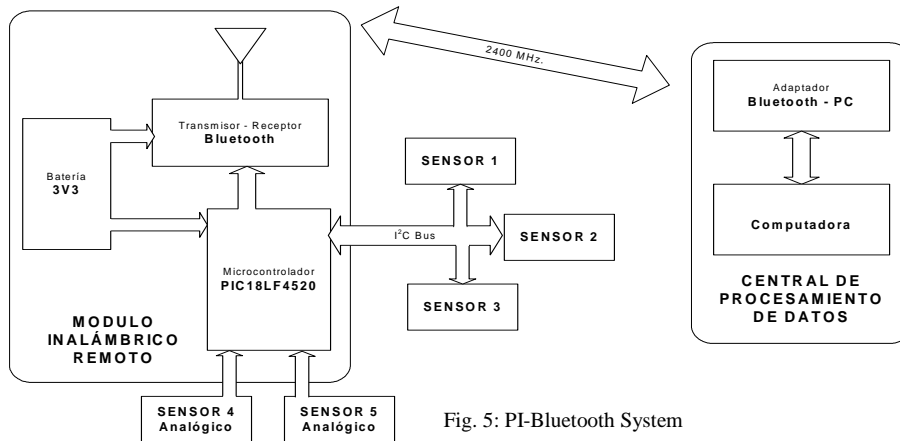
2400 MHz.

Transmisor - Receptor
Bluetooth

Batería
3V3

Microcontrolador
PIC18LF4520

SENSOR 1

$I^2C$ Bus

SENSOR 2

SENSOR 3

MODULO
INALÁMBRICO
REMOTO

SENSOR 4
Analógico

SENSOR 5
Analógico

Adaptador
Bluetooth - PC

Computadora

CENTRAL DE
PROCESAMIENTO
DE DATOS

Fig. 5: PI-Bluetooth System